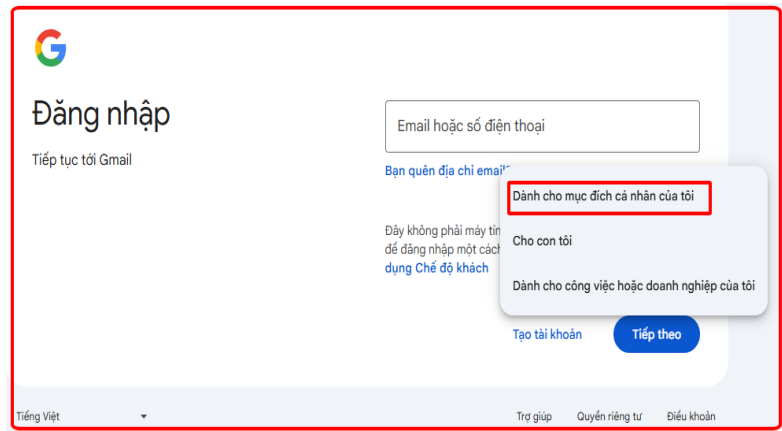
Đăng nhập

Tiếp tục tới Gmail

Email hoặc số điện thoại

Bạn quên địa chỉ email

Đây không phải máy tín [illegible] để đăng nhập một cách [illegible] dụng Chế độ khách

Dành cho mục đích cá nhân của tôi

Cho con tôi

Dành cho công việc hoặc doanh nghiệp của tôi

Tạo tài khoản

Tiếp theo

Tiếng Việt

Trợ giúp

Quyền riêng tư

Điều khoản